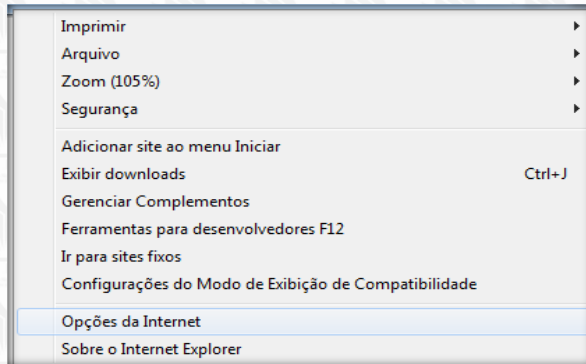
Imprimir
Arquivo
Zoom (105%)
Segurança

Adicionar site ao menu Iniciar
Exibir downloads Ctrl+J
Gerenciar Complementos
Ferramentas para desenvolvedores F12
Ir para sites fixos
Configurações do Modo de Exibição de Compatibilidade

Opções da Internet
Sobre o Internet Explorer